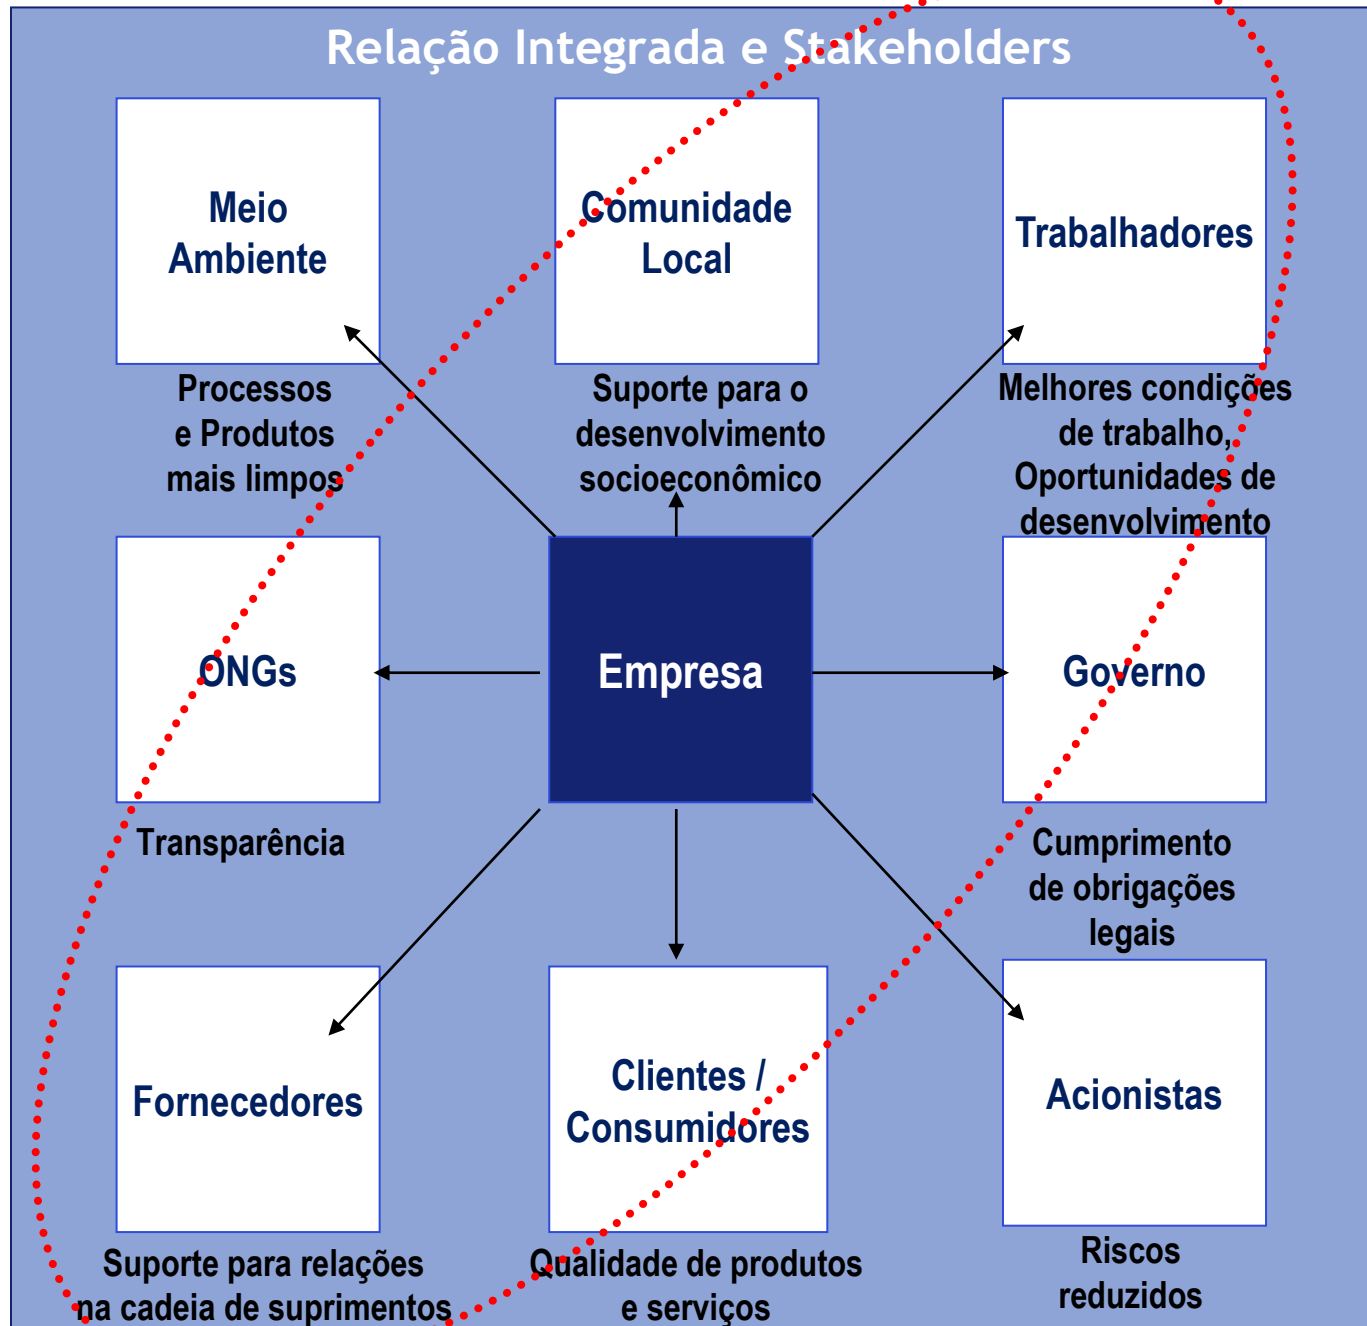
Relação Integrada e Stakeholders

Meio Ambiente

Processos e Produtos mais limpos

Comunidade Local

Suporte para o desenvolvimento socioeconômico

Trabalhadores

Melhores condições de trabalho, Oportunidades de desenvolvimento

ONGs

Transparência

Empresa

Governo

Cumprimento de obrigações legais

Fornecedores

Suporte para relações na cadeia de suprimentos

Clientes / Consumidores

Qualidade de produtos e serviços

Acionistas

Riscos reduzidos